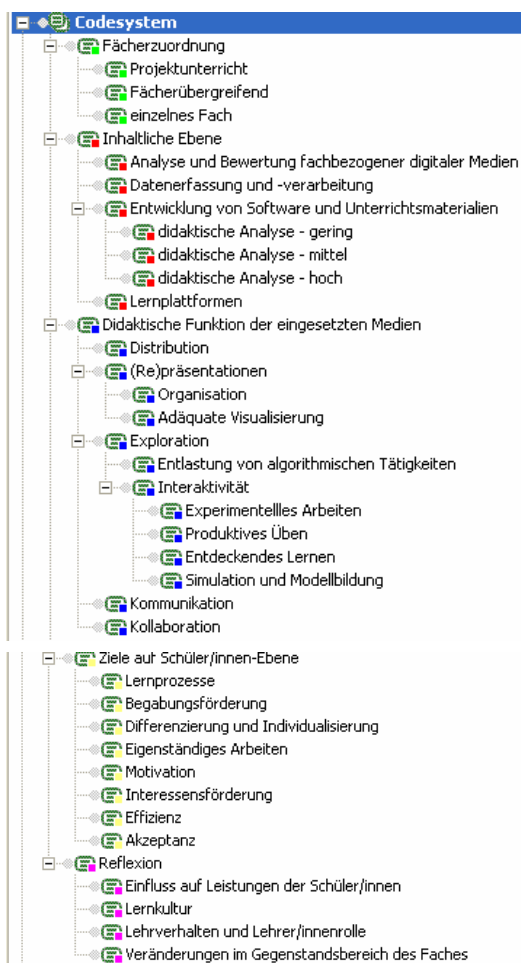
Codesystem
Fächerzuordnung
Projektunterricht
Fächerübergreifend
einzelnes Fach
Inhaltliche Ebene
Analyse und Bewertung fachbezogener digitaler Medien
Datenerfassung und -verarbeitung
Entwicklung von Software und Unterrichtsmaterialien
didaktische Analyse - gering
didaktische Analyse - mittel
didaktische Analyse - hoch
Lernplattformen
Didaktische Funktion der eingesetzten Medien
Distribution
(Re)präsentationen
Organisation
Adäquate Visualisierung
Exploration
Entlastung von algorithmischen Tätigkeiten
Interaktivität
Experimentellles Arbeiten
Produktives Üben
Entdeckendes Lernen
Simulation und Modellbildung
Kommunikation
Kollaboration
Ziele auf Schüler/innen-Ebene
Lernprozesse
Begabungsförderung
Differenzierung und Individualisierung
Eigenständiges Arbeiten
Motivation
Interessensförderung
Effizienz
Akzeptanz
Reflexion
Einfluss auf Leistungen der Schüler/innen
Lernkultur
Lehrverhalten und Lehrer/innenrolle
Veränderungen im Gegenstandsbereich des Faches